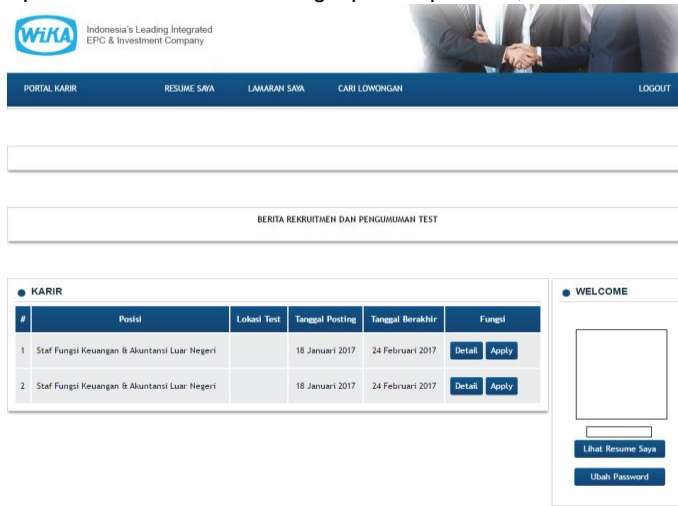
WIKA Indonesia's Leading Integrated EPC & Investment Company

PORTAL KARIR RESUME SAYA LAMARAN SAYA CARI LOWONGAN LOGOUT

BERITA REKRUITMEN DAN PENGUMUMAN TEST

KARIR

| # | Posisi | Lokasi Test | Tanggal Posting | Tanggal Berakhir | Fungsi |
|---|---|---|---|---|---|
| 1 | Staf Fungsi Keuangan & Akuntansi Luar Negeri | | 18 Januari 2017 | 24 Februari 2017 | Detail Apply |
| 2 | Staf Fungsi Keuangan & Akuntansi Luar Negeri | | 18 Januari 2017 | 24 Februari 2017 | Detail Apply |

WELCOME

Lihat Resume Saya

Ubah Password